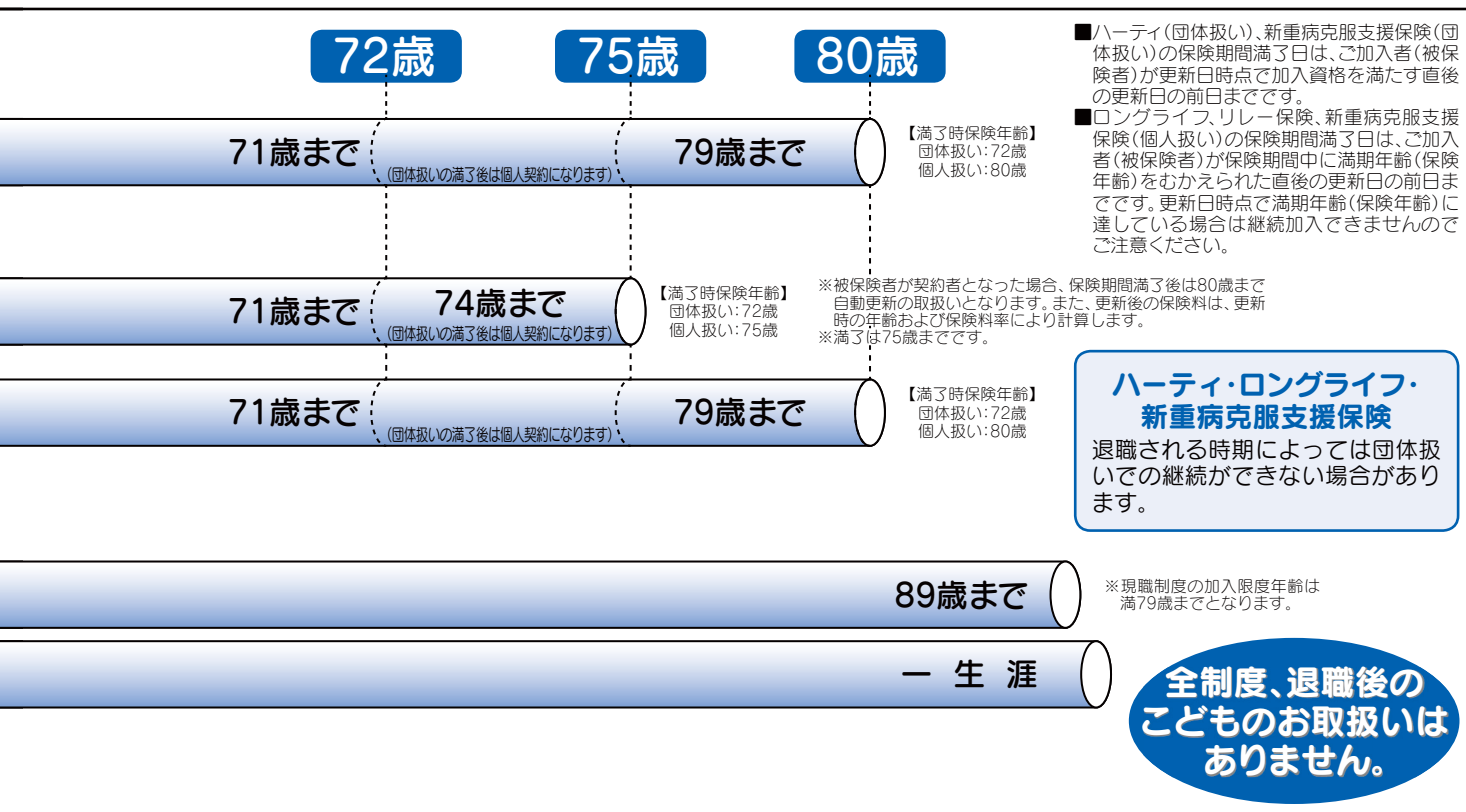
72歳　75歳　80歳

■ハーティ(団体扱い)、新重病克服支援保険(団体扱い)の保険期間満了日は、ご加入者(被保険者)が更新日時点で加入資格を満たす直後の更新日の前日までです。
■ロングライフ、リレー保険、新重病克服支援保険(個人扱い)の保険期間満了日は、ご加入者(被保険者)が保険期間中に満期年齢(保険年齢)をむかえられた直後の更新日の前日までです。更新日時点で満期年齢(保険年齢)に達している場合は継続加入できませんのでご注意ください。

71歳まで (団体扱いの満了後は個人契約になります) 79歳まで
【満了時保険年齢】
団体扱い:72歳
個人扱い:80歳

71歳まで 74歳まで (団体扱いの満了後は個人契約になります)
【満了時保険年齢】
団体扱い:72歳
個人扱い:75歳

※被保険者が契約者となった場合、保険期間満了後は80歳まで自動更新の取扱いとなります。また、更新後の保険料は、更新時の年齢および保険料率により計算します。
※満了は75歳までです。

71歳まで (団体扱いの満了後は個人契約になります) 79歳まで
【満了時保険年齢】
団体扱い:72歳
個人扱い:80歳

ハーティ・ロングライフ・新重病克服支援保険
退職される時期によっては団体扱いでの継続ができない場合があります。

89歳まで
※現職制度の加入限度年齢は満79歳までとなります。

一 生 涯

全制度、退職後のこどものお取扱いはありません。